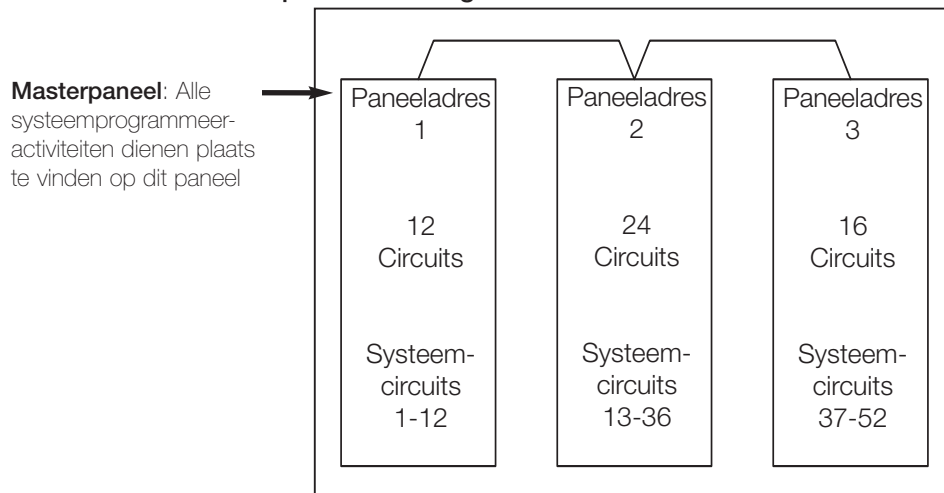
Masterpaneel: Alle systeemprogrammeeractiviteiten dienen plaats te vinden op dit paneel

Paneeladres 1

12 Circuits

Systeemcircuits 1-12

Paneeladres 2

24 Circuits

Systeemcircuits 13-36

Paneeladres 3

16 Circuits

Systeemcircuits 37-52